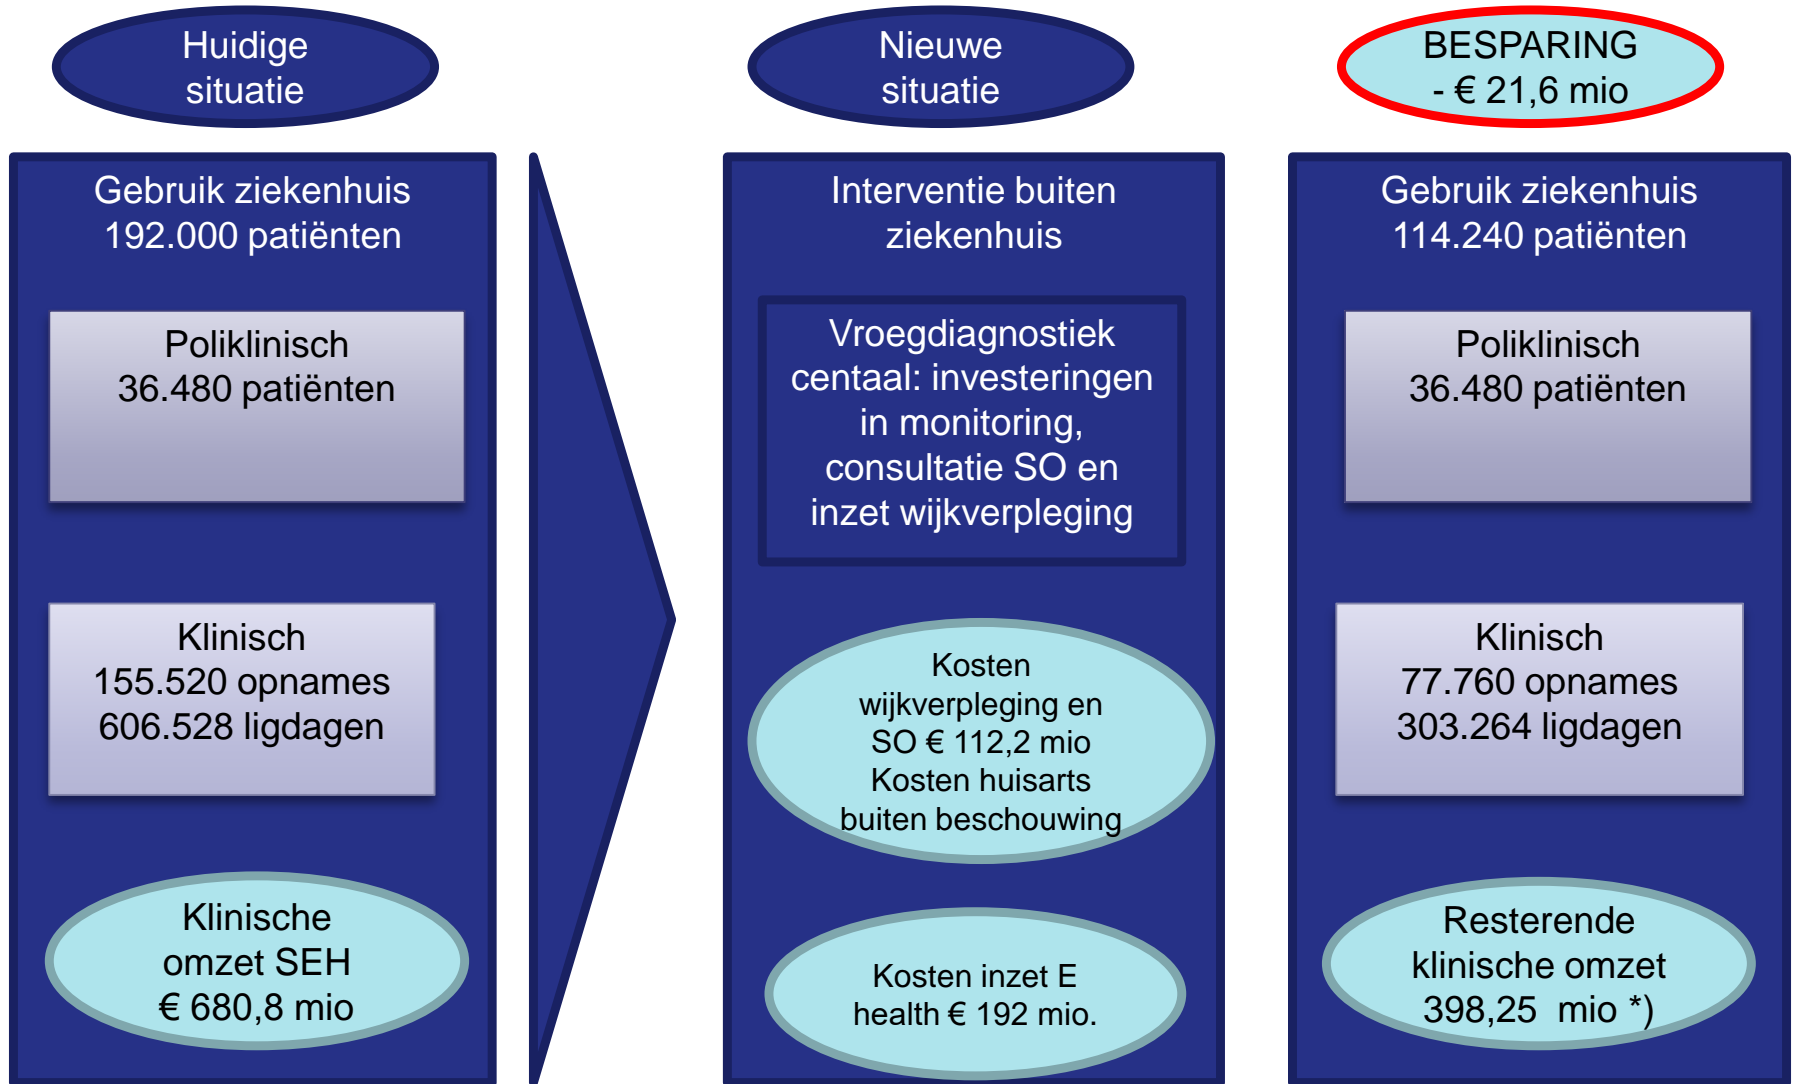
Huidige situatie

Gebruik ziekenhuis 192.000 patiënten

Poliklinisch 36.480 patiënten

Klinisch 155.520 opnames 606.528 ligdagen

Klinische omzet SEH € 680,8 mio

Nieuwe situatie

Interventie buiten ziekenhuis

Vroegdiagnostiek centaal: investeringen in monitoring, consultatie SO en inzet wijkverpleging

Kosten wijkverpleging en SO € 112,2 mio Kosten huisarts buiten beschouwing

Kosten inzet E health € 192 mio.

BESPARING - € 21,6 mio

Gebruik ziekenhuis 114.240 patiënten

Poliklinisch 36.480 patiënten

Klinisch 77.760 opnames 303.264 ligdagen

Resterende klinische omzet 398,25 mio *)